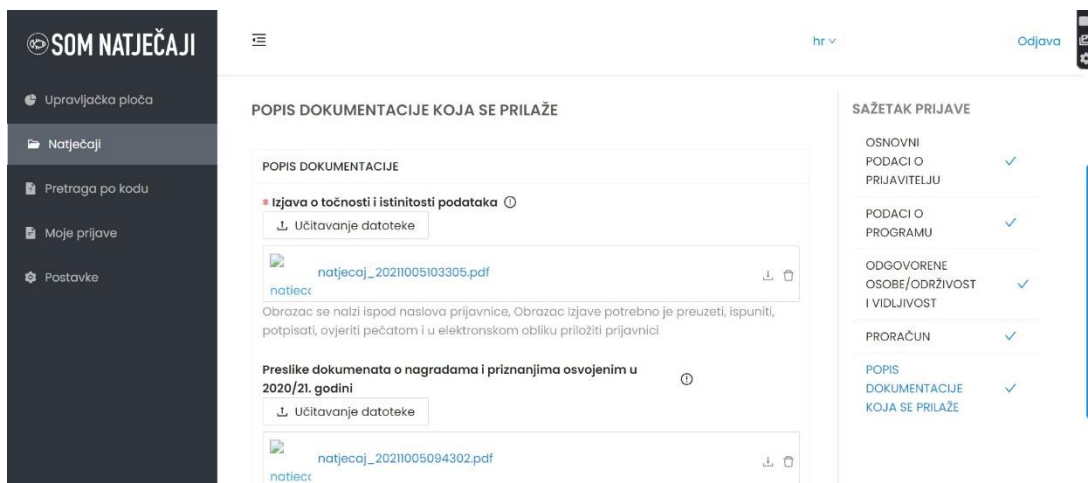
SOM NATJEČAJI

Upravljačka ploča

Natječaji

Pretraga po kodu

Moje prijave

Postavke

hr

Odjava

POPIS DOKUMENTACIJE KOJA SE PRILAŽE

POPIS DOKUMENTACIJE

* Izjava o točnosti i istinitosti podataka ⓘ

Učitavanje datoteke

natjecaj_20211005103305.pdf

natjec

Obrazac se nalzi ispod naslova prijavnice, Obrazac izjave potrebno je preuzeti, ispuniti, potpisati, ovjeriti pečatom i u elektronskom obliku priložiti prijavnici

Preslike dokumenata o nagradama i priznanjima osvojenim u 2020/21. godini ⓘ

Učitavanje datoteke

natjecaj_20211005094302.pdf

natjec

SAŽETAK PRIJAVE

OSNOVNI PODACI O PRIJAVITELJU ✓

PODACI O PROGRAMU ✓

ODGOVORENE OSOBE/ODRŽIVOST I VIDLJIVOST ✓

PRORAČUN ✓

POPIS DOKUMENTACIJE KOJA SE PRILAŽE ✓